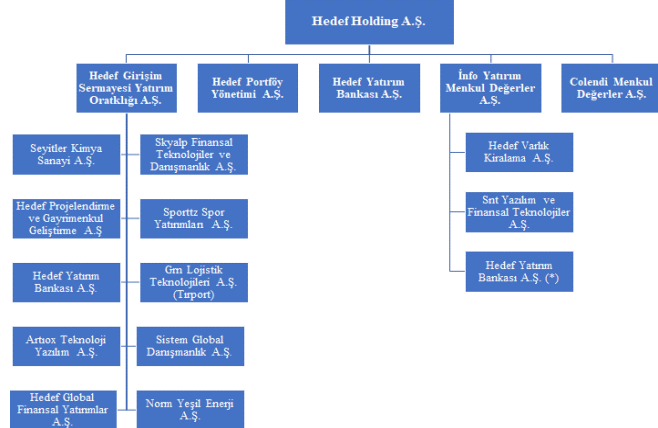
Hedef Holding A.Ş.

Hedef Girişim Sermayesi Yatırım Ortaklığı A.Ş.

Hedef Portföy Yönetimi A.Ş.

Hedef Yatırım Bankası A.Ş.

İnfo Yatırım Menkul Değerler A.Ş.

Colendi Menkul Değerler A.Ş.

Seyitler Kimya Sanayi A.Ş.

Skyalp Finansal Teknolojiler ve Danışmanlık A.Ş.

Hedef Projelendirme ve Gayrimenkul Geliştirme A.Ş

Sporttz Spor Yatırımları A.Ş.

Hedef Yatırım Bankası A.Ş.

Grn Lojistik Teknolojileri A.Ş. (Tirport)

Artiox Teknoloji Yazılım A.Ş.

Sistem Global Danışmanlık A.Ş.

Hedef Global Finansal Yatırımlar A.Ş.

Norm Yeşil Enerji A.Ş.

Hedef Varlık Kiralama A.Ş.

Snt Yazılım ve Finansal Teknolojiler A.Ş.

Hedef Yatırım Bankası A.Ş. (*)